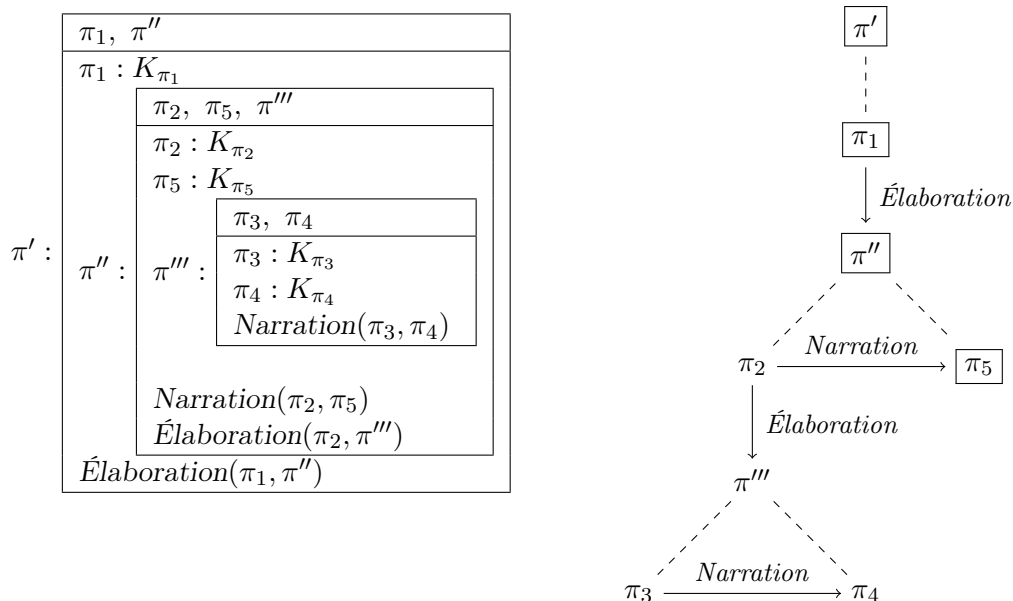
$\pi'$ :

| $\pi_1,\ \pi''$ |
|---|
| $\pi_1 : K_{\pi_1}$ |
| $\pi''$ : |

| $\pi_2,\ \pi_5,\ \pi'''$ |
|---|
| $\pi_2 : K_{\pi_2}$ |
| $\pi_5 : K_{\pi_5}$ |
| $\pi'''$ : |

| $\pi_3,\ \pi_4$ |
|---|
| $\pi_3 : K_{\pi_3}$ |
| $\pi_4 : K_{\pi_4}$ |
| $Narration(\pi_3, \pi_4)$ |

$Narration(\pi_2, \pi_5)$
$Élaboration(\pi_2, \pi''')$

$Élaboration(\pi_1, \pi'')$

$\pi'$

$\pi_1$

Élaboration

$\pi''$

$\pi_2$ Narration $\pi_5$

Élaboration

$\pi'''$

$\pi_3$ Narration $\pi_4$